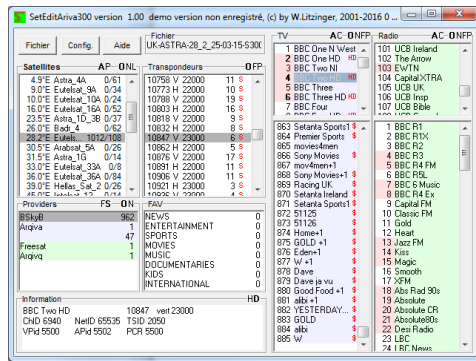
SetEditAriva300 version 1.00 demo version non enregistré, (c) by W.Litzinger, 2001-2016 0

Fichier Config. Aide

Fichier
UK-ASTRA-28_2_25-03-15-S300

Satellites AP ONL
4.9°E Astra_4A 0/61
9.0°E Eutelsat_9A 0/34
10.0°E Eutelsat_10A 0/24
16.0°E Eutelsat_16A 0/52
23.5°E Astra_1D_3B 0/37
26.0°E Badr_4 0/52
28.2°E Eutels... 1012/108
30.5°E Arabsat_5A 0/26
31.5°E Astra_1G 0/14
33.0°E Eutelsat_33A 0/8
36.0°E Eutelsat_36A 0/84
39.0°E Hellas_Sat_2 0/26
45.0°E Intelsat_12 0/9

Transpondeurs FP
10758 V 22000 11 S
10773 H 22000 10 S
10788 V 22000 19 S
10803 H 22000 16 S
10818 V 22000 9 S
10832 H 22000 8 S
10847 V 23000 6 S
10862 H 22000 5 S
10876 V 22000 17 S
10891 H 22000 11 S
10906 V 22000 11 S
10921 H 23000 3 S
10936 V 23000 3 S

TV AC ONFP
1 BBC One N West
2 BBC One HD HD
3 BBC Two NI
5 BBC Two HD HD
6 BBC Three
7 BBC Three HD HD
8 BBC Four
9 BBC Four HD HD

Radio AC ONFP
101 UCB Ireland
102 The Arrow
103 EWTN
104 Capital XTRA
105 UCB UK
106 UCB Insp
107 UCB Bible
108 Premier Gosp

863 Setanta Sports1 S
864 Premier Sports S
865 movies4men
866 Sony Movies
867 mov4men+1
868 Sony Movies+1 S
869 Racing UK S
870 Setanta Ireland S
871 Setanta Sports1 S
872 51125 S
873 51126 S
874 Home+1
875 GOLD +1 S
876 Eden+1 S
877 W +1 S
878 Dave S
879 Dave ja vu S
880 Good Food +1 S
881 alibi +1 S
882 YESTERDAY... S
883 GOLD S
884 alibi S
885 W S

1 BBC R1
2 BBC R1X
3 BBC R2
4 BBC R3
5 BBC R4 FM
6 BBC R5L
7 BBC 6 Music
8 BBC R4 Ex
9 Capital FM
10 Classic FM
11 Gold
12 Heart
13 Jazz FM
14 Kiss
15 Magic
16 Smooth
17 XFM
18 Abs Rad 90s
19 Absolute
20 Absolute CR
21 Absolute80s
22 Desi Radio
23 LBC
24 LBC News

Providers FS ON
BSkyB 962
Arqiva 1
47
Freesat 1
Arqivq 1

FAV
NEWS 0
ENTERTAINMENT 0
SPORTS 0
MOVIES 0
MUSIC 0
DOCUMENTARIES 0
KIDS 0
INTERNATIONAL 0

Information HD
BBC Two HD 10847 vert 23000
CNID 6940 NetID 65535 TSID 2050
VPid 5500 APid 5502 PCR 5500